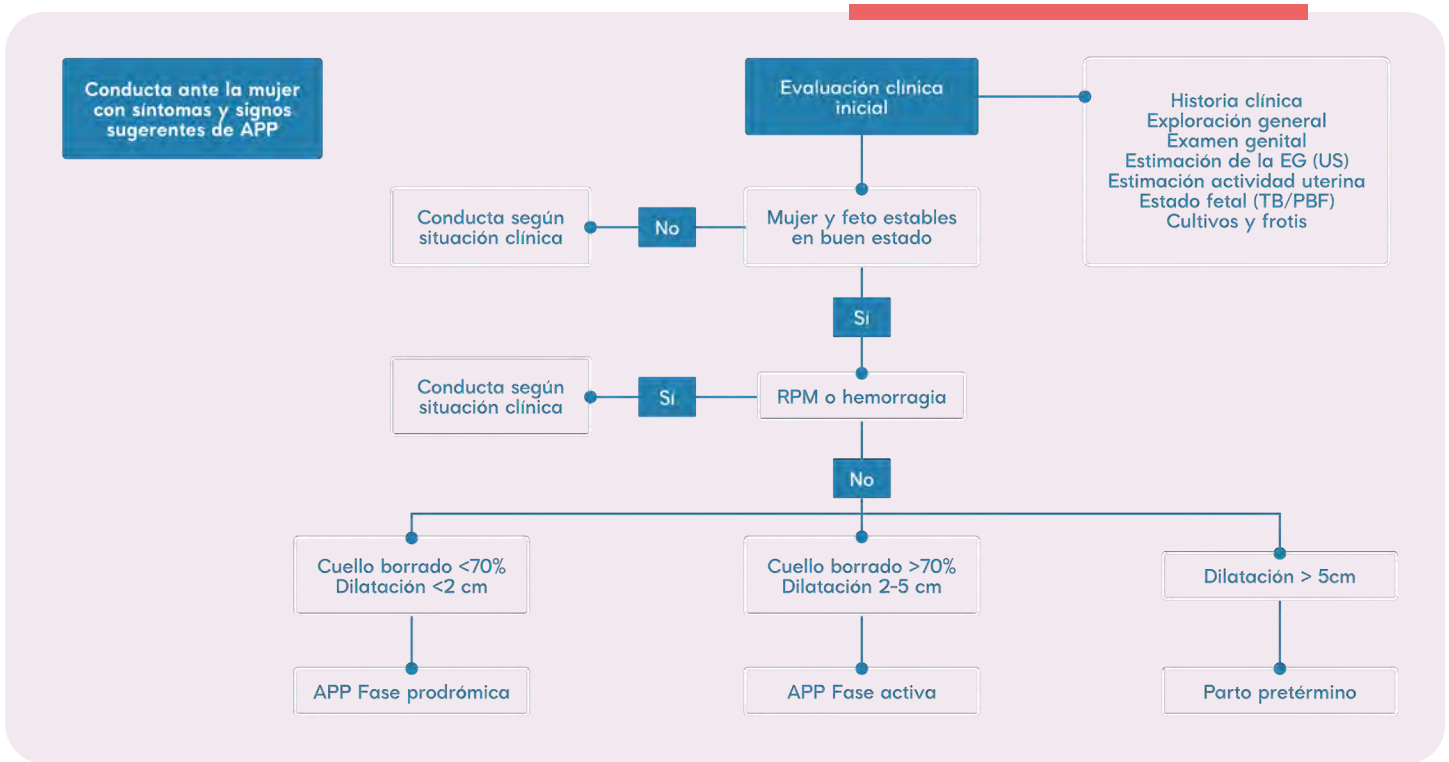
Conducta ante la mujer con síntomas y signos sugerentes de APP

Evaluación clínica inicial

Historia clínica
Exploración general
Examen genital
Estimación de la EG (US)
Estimación actividad uterina
Estado fetal (TB/PBF)
Cultivos y frotis

Conducta según situación clínica

No

Mujer y feto estables en buen estado

Sí

Conducta según situación clínica

Sí

RPM o hemorragia

No

Cuello borrado <70%
Dilatación <2 cm

Cuello borrado >70%
Dilatación 2-5 cm

Dilatación > 5cm

APP Fase prodrómica

APP Fase activa

Parto pretérmino